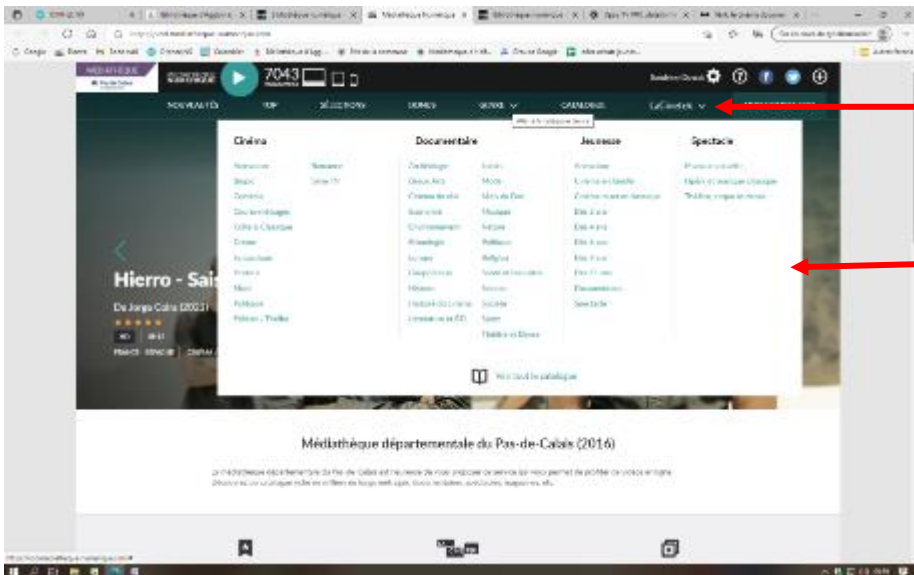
MÉDIATHÈQUE

7043

NOUVEAUTÉS TOP SÉLECTIONS GENRES GUIDE CATALOGUES LaCinetek

Cinéma

Documentaire

Jeunesse

Spectacle

Hierro - Sai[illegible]

De Jorge Coira (2021)

Voir tout le catalogue

Médiathèque départementale du Pas-de-Calais (2016)